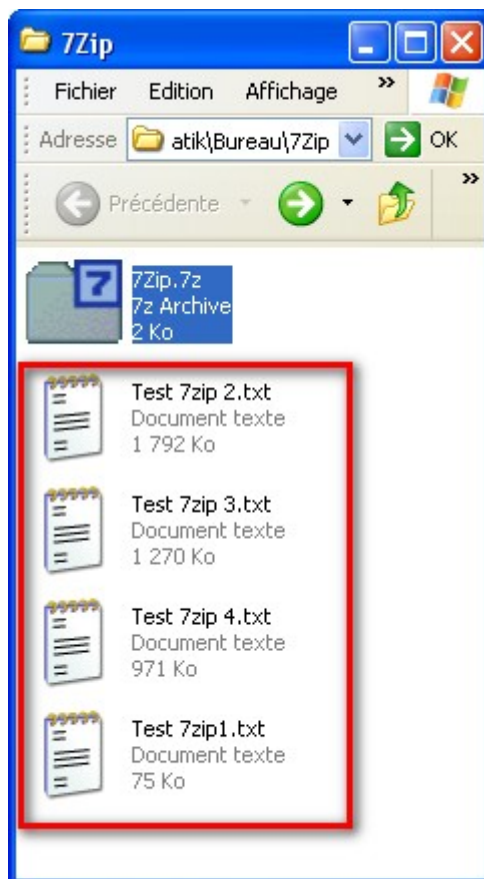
7Zip

Fichier Edition Affichage »

Adresse atik\Bureau\7Zip OK

Précédente »

7Zip.7z
7z Archive
2 Ko

Test 7zip 2.txt
Document texte
1 792 Ko

Test 7zip 3.txt
Document texte
1 270 Ko

Test 7zip 4.txt
Document texte
971 Ko

Test 7zip1.txt
Document texte
75 Ko